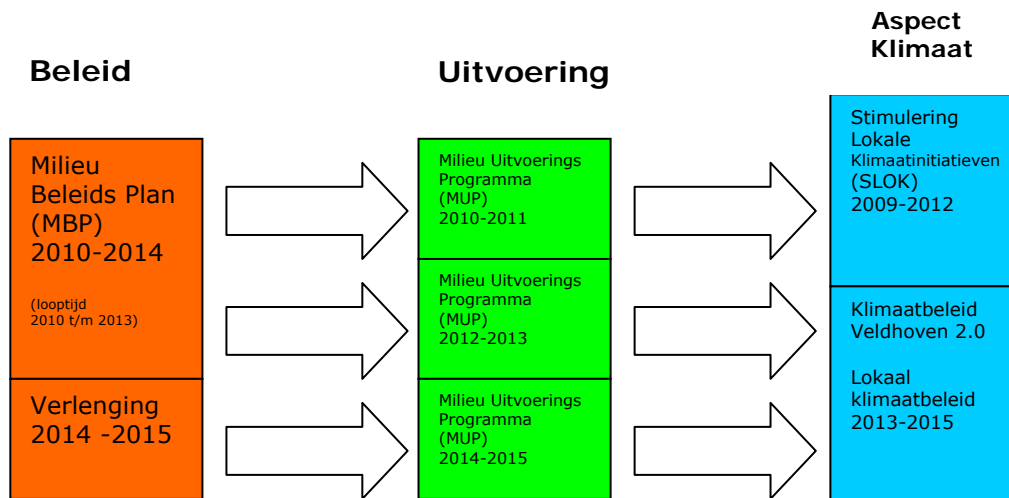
Beleid

Uitvoering

Aspect Klimaat

Milieu Beleids Plan (MBP) 2010-2014

(looptijd 2010 t/m 2013)

Verlenging 2014 -2015

Milieu Uitvoerings Programma (MUP) 2010-2011

Milieu Uitvoerings Programma (MUP) 2012-2013

Milieu Uitvoerings Programma (MUP) 2014-2015

Stimulering Lokale Klimaatinitiatieven (SLOK) 2009-2012

Klimaatbeleid Veldhoven 2.0

Lokaal klimaatbeleid 2013-2015